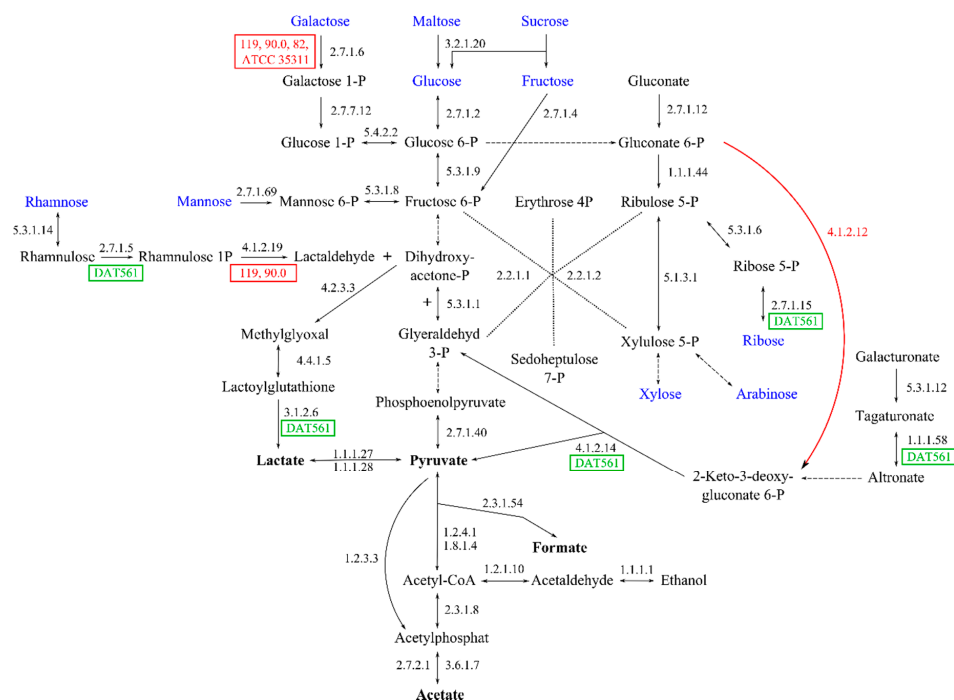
Galactose
119, 90.0, 82, ATCC 35311
2.7.1.6
Galactose 1-P
2.7.7.12
Glucose 1-P
5.4.2.2

Maltose
3.2.1.20
Sucrose
Glucose
Fructose
2.7.1.2
2.7.1.4
Glucose 6-P
5.3.1.9

Gluconate
2.7.1.12
Gluconate 6-P
1.1.1.44
Ribulose 5-P
4.1.2.12

Rhamnose
5.3.1.14
Mannose
2.7.1.69
Mannosc 6-P
5.3.1.8
Fructosc 6-P
Erythrose 4P

Rhamnulosc
2.7.1.5
DAT561
Rhamnulosc 1P
4.1.2.19
119, 90.0
Lactaldehyde
+
Dihydroxy-acetone-P
2.2.1.1
2.2.1.2
5.3.1.6
Ribose 5-P
5.1.3.1
2.7.1.15
DAT561
Ribose

4.2.3.3
+
5.3.1.1
Methylglyoxal
Glyeraldehyd 3-P
Sedoheptulose 7-P
Xylulose 5-P
Galacturonate
4.4.1.5
Lactoylglutathione
Xylose
Arabinose
5.3.1.12
Phosphoenolpyruvate
3.1.2.6
DAT561
Tagaturonate
2.7.1.40
4.1.2.14
DAT561
1.1.1.58
DAT561
Lactate
1.1.1.27
1.1.1.28
Pyruvate
2-Keto-3-deoxy-gluconate 6-P
Altronate
2.3.1.54
1.2.4.1
1.8.1.4
Formate
1.2.3.3
Acetyl-CoA
1.2.1.10
Acetaldehyde
1.1.1.1
Ethanol
2.3.1.8
Acetylphosphat
2.7.2.1
3.6.1.7
Acetate